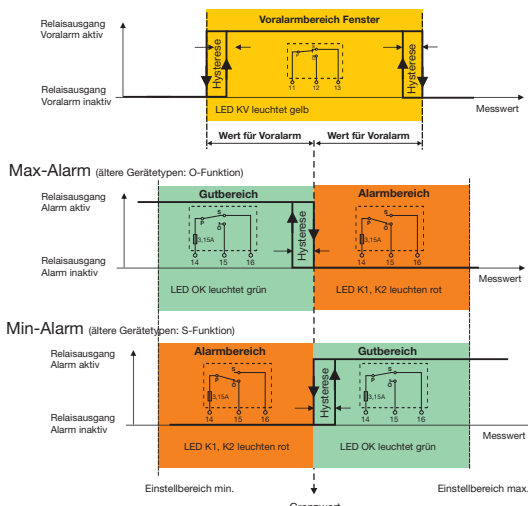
Relaisausgang
Voralarm aktiv

Voralarmbereich Fenster

Hysterese

Hysterese

11 12 13

Relaisausgang
Voralarm inaktiv

LED KV leuchtet gelb

Messwert

Wert für Voralarm

Wert für Voralarm

Max-Alarm (ältere Gerätetypen: O-Funktion)

Relaisausgang
Alarm aktiv

Gutbereich

Alarmbereich

3,15A

Hysterese

3,15A

14 15 16

14 15 16

Relaisausgang
Alarm inaktiv

Messwert

LED OK leuchtet grün

LED K1, K2 leuchten rot

Min-Alarm (ältere Gerätetypen: S-Funktion)

Relaisausgang
Alarm aktiv

Alarmbereich

Gutbereich

3,15A

Hysterese

3,15A

14 15 16

14 15 16

Relaisausgang
Alarm inaktiv

Messwert

LED K1, K2 leuchten rot

LED OK leuchtet grün

Einstellbereich min.

Einstellbereich max.

Grenzwert